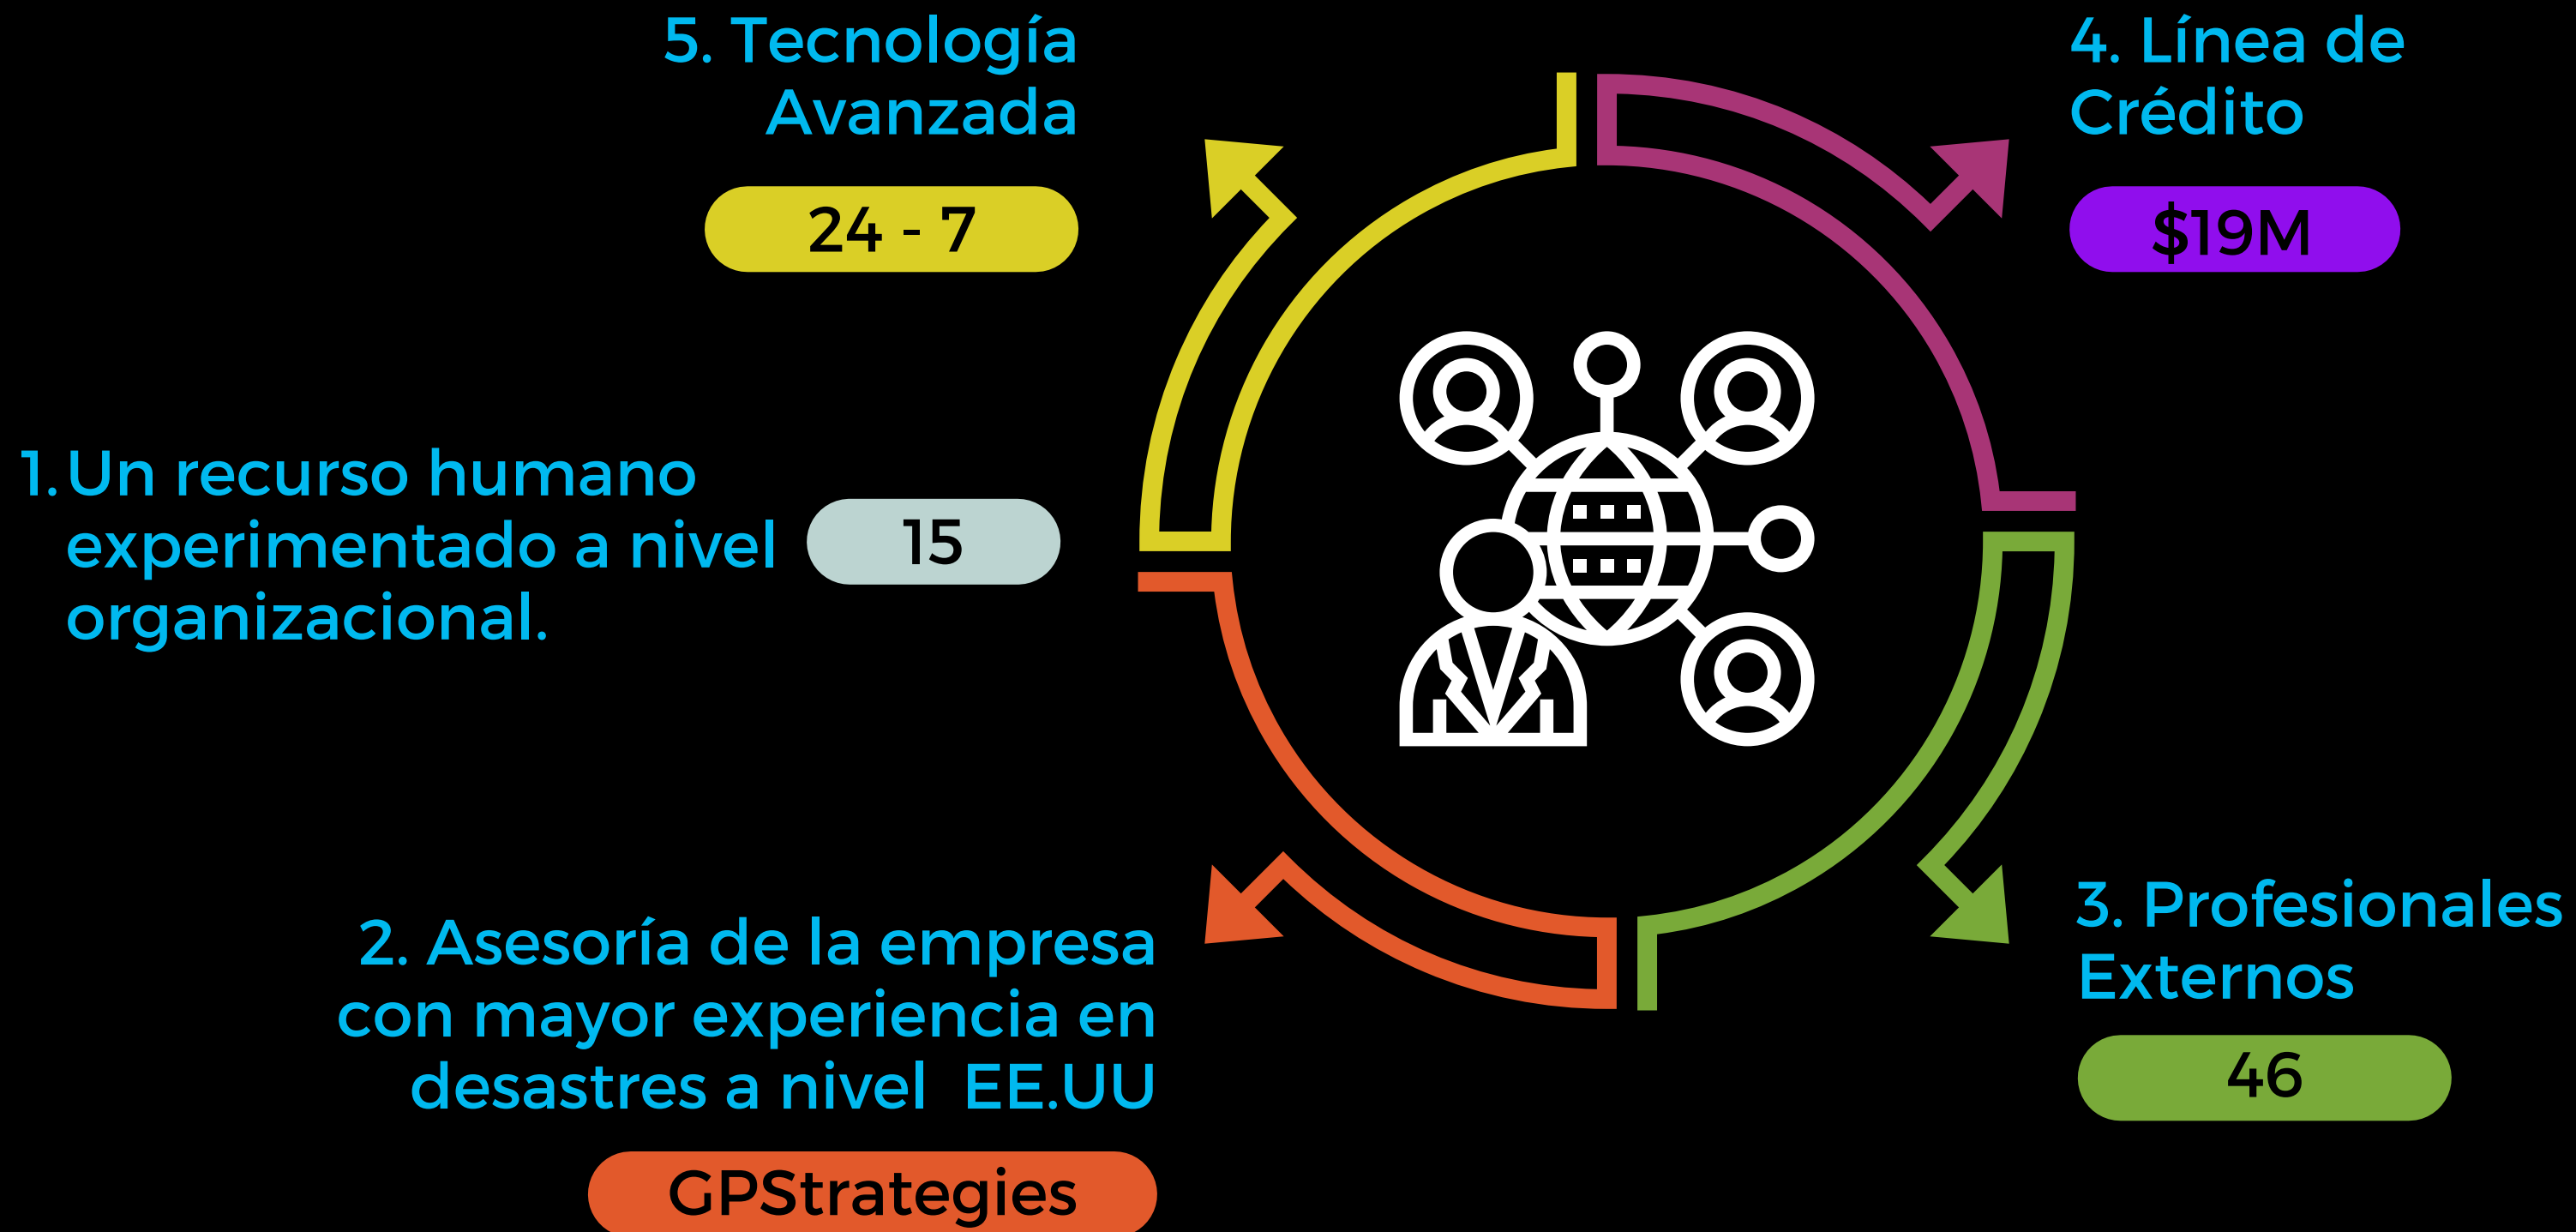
5. Tecnología Avanzada

24 - 7

4. Línea de Crédito

$19M

1. Un recurso humano experimentado a nivel organizacional.

15

3. Profesionales Externos

46

2. Asesoría de la empresa con mayor experiencia en desastres a nivel EE.UU

GPStrategies